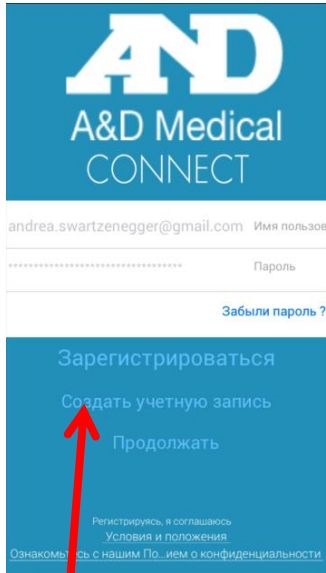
A&D

A&D Medical
CONNECT

andrea.swartzenegger@gmail.com Имя пользов

•••••••••••••••••••••••••••••••• Пароль

Забыли пароль ?

Зарегистрироваться

Создать учетную запись

Продолжать

Регистрируясь, я соглашаюсь
Условия и положения
Ознакомьтесь с нашим По...ием о конфиденциальности